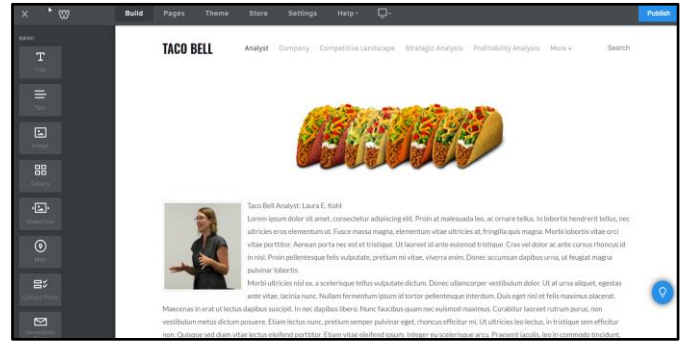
Build Pages Theme Store Settings Help

Publish

BASIC

Title

Text

Image

Gallery

Slideshow

Map

Contact Form

Newsletter

TACO BELL

Analyst Company Competitive Landscape Strategic Analysis Profitability Analysis More

Search

Taco Bell Analyst: Laura E. Kohl

Lorem ipsum dolor sit amet, consectetur adipiscing elit. Proin at malesuada leo, ac ornare tellus. In lobortis hendrerit tellus, nec ultricies eros elementum ut. Fusce massa magna, elementum vitae ultricies at, fringilla quis magna. Morbi lobortis vitae orci vitae porttitor. Aenean porta nec est et tristique. Ut laoreet id ante euismod tristique. Cras vel dolor ac ante cursus rhoncus id in nisl. Proin pellentesque felis vulputate, pretium mi vitae, viverra enim. Donec accumsan dapibus urna, ut feugiat magna pulvinar lobortis.

Morbi ultricies nisl ex, a scelerisque tellus vulputate dictum. Donec ullamcorper vestibulum dolor. Ut at urna aliquet, egestas ante vitae, lacinia nunc. Nullam fermentum ipsum id tortor pellentesque interdum. Duis eget nisi et felis maximus placerat. Maecenas in erat ut lectus dapibus suscipit. In nec dapibus libero. Nunc faucibus quam nec euismod maximus. Curabitur laoreet rutrum purus, non vestibulum metus dictum posuere. Etiam lectus nunc, pretium semper pulvinar eget, rhoncus efficitur mi. Ut ultricies leo lectus, in tristique sem efficitur non. Quisque sed diam vitae lectus eleifend porttitor. Etiam vitae eleifend ipsum. Integer eu scelerisque arcu. Praesent iaculis, leo in commodo tincidunt,